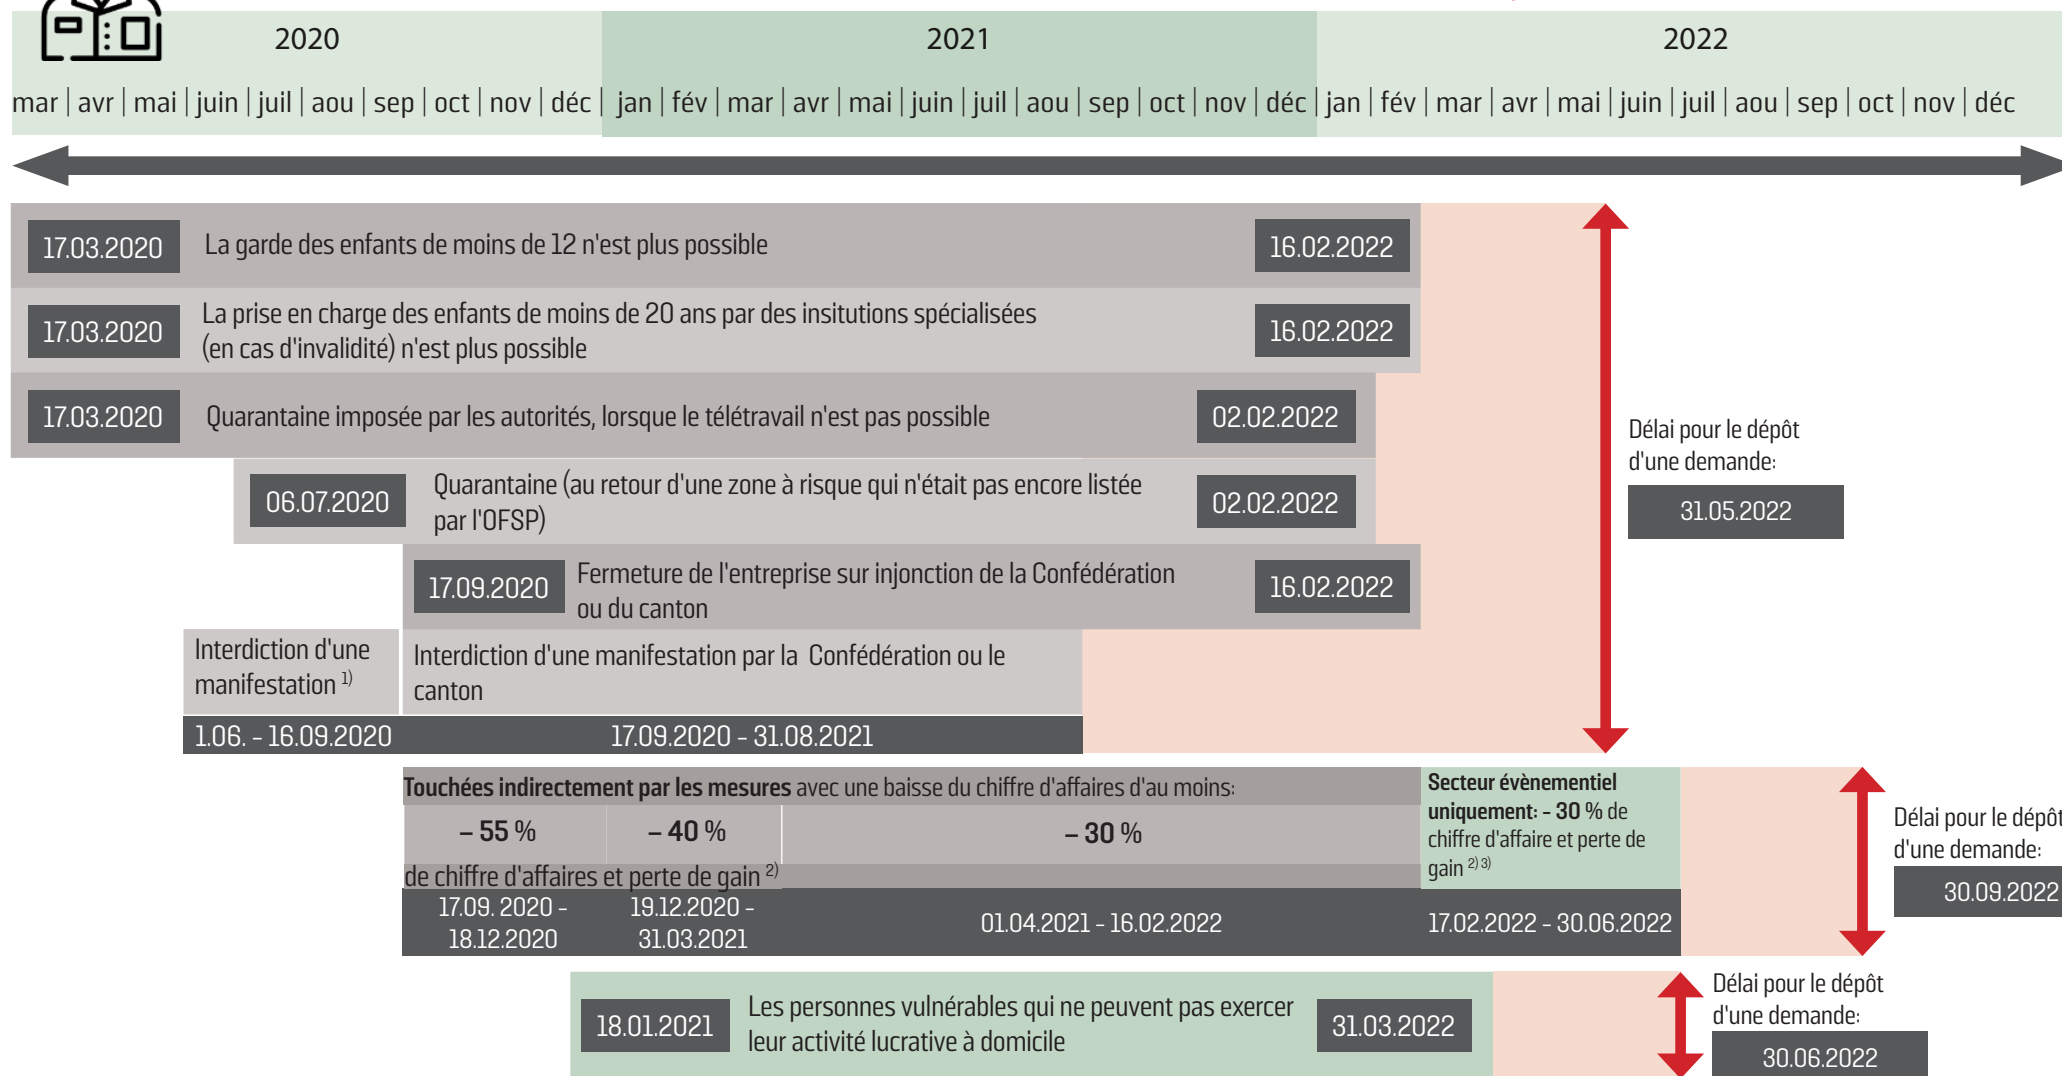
2020

2021

2022

mar | avr | mai | juin | juil | aou | sep | oct | nov | déc | jan | fév | mar | avr | mai | juin | juil | aou | sep | oct | nov | déc | jan | fév | mar | avr | mai | juin | juil | aou | sep | oct | nov | déc

17.03.2020 La garde des enfants de moins de 12 n'est plus possible 16.02.2022

17.03.2020 La prise en charge des enfants de moins de 20 ans par des insitutions spécialisées (en cas d'invalidité) n'est plus possible 16.02.2022

17.03.2020 Quarantaine imposée par les autorités, lorsque le télétravail n'est pas possible 02.02.2022

06.07.2020 Quarantaine (au retour d'une zone à risque qui n'était pas encore listée par l'OFSP) 02.02.2022

17.09.2020 Fermeture de l'entreprise sur injonction de la Confédération ou du canton 16.02.2022

Interdiction d'une manifestation $^{1)}$

Interdiction d'une manifestation par la Confédération ou le canton

1.06. - 16.09.2020

17.09.2020 - 31.08.2021

Délai pour le dépôt d'une demande:

31.05.2022

Touchées indirectement par les mesures avec une baisse du chiffre d'affaires d'au moins:

– 55 %

– 40 %

– 30 %

de chiffre d'affaires et perte de gain $^{2)}$

Secteur évènementiel uniquement: – 30 % de chiffre d'affaire et perte de gain $^{2) 3)}$

17.09. 2020 - 18.12.2020

19.12.2020 - 31.03.2021

01.04.2021 - 16.02.2022

17.02.2022 - 30.06.2022

Délai pour le dépôt d'une demande:

30.09.2022

18.01.2021 Les personnes vulnérables qui ne peuvent pas exercer leur activité lucrative à domicile 31.03.2022

Délai pour le dépôt d'une demande:

30.06.2022